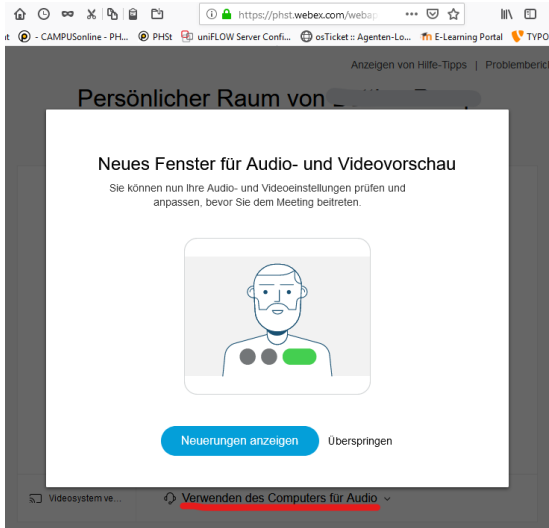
https://phst.webex.com/webap

t - CAMPUSonline - PH... PHSt uniFLOW Server Confi... osTicket :: Agenten-Lo... E-Learning Portal TYPO

Anzeigen von Hilfe-Tipps | Problembericht

Persönlicher Raum von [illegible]

Neues Fenster für Audio- und Videovorschau

Sie können nun Ihre Audio- und Videoeinstellungen prüfen und anpassen, bevor Sie dem Meeting beitreten.

Neuerungen anzeigen

Überspringen

Videosystem ve...

Verwenden des Computers für Audio